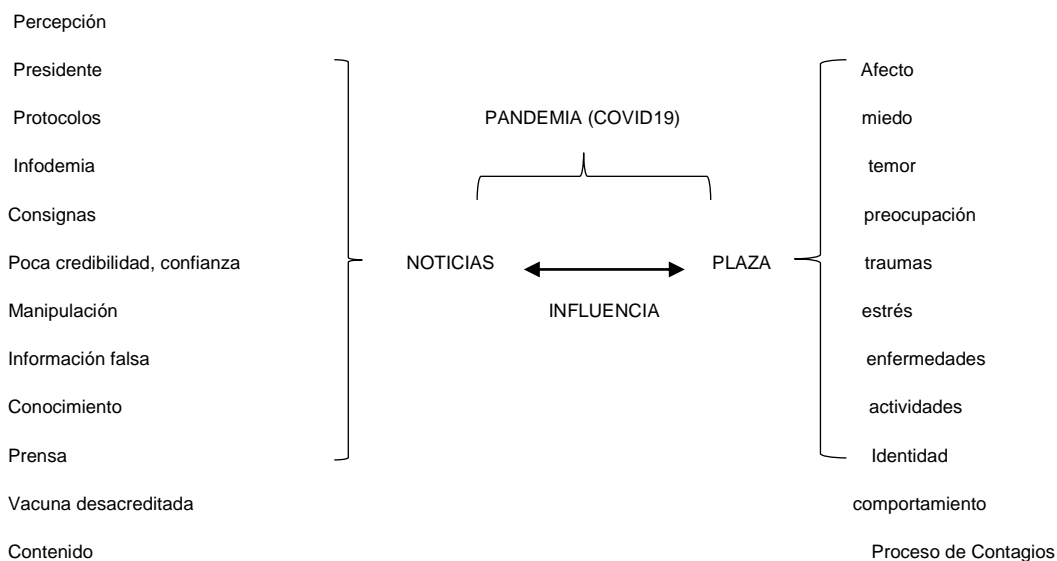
Percepción

Presidente

Protocolos

Infodemia

Consignas

Poca credibilidad, confianza

Manipulación

Información falsa

Conocimiento

Prensa

Vacuna desacreditada

Contenido

PANDEMIA (COVID19)

NOTICIAS

PLAZA

INFLUENCIA

Afecto

miedo

temor

preocupación

traumas

estrés

enfermedades

actividades

Identidad

comportamiento

Proceso de Contagios